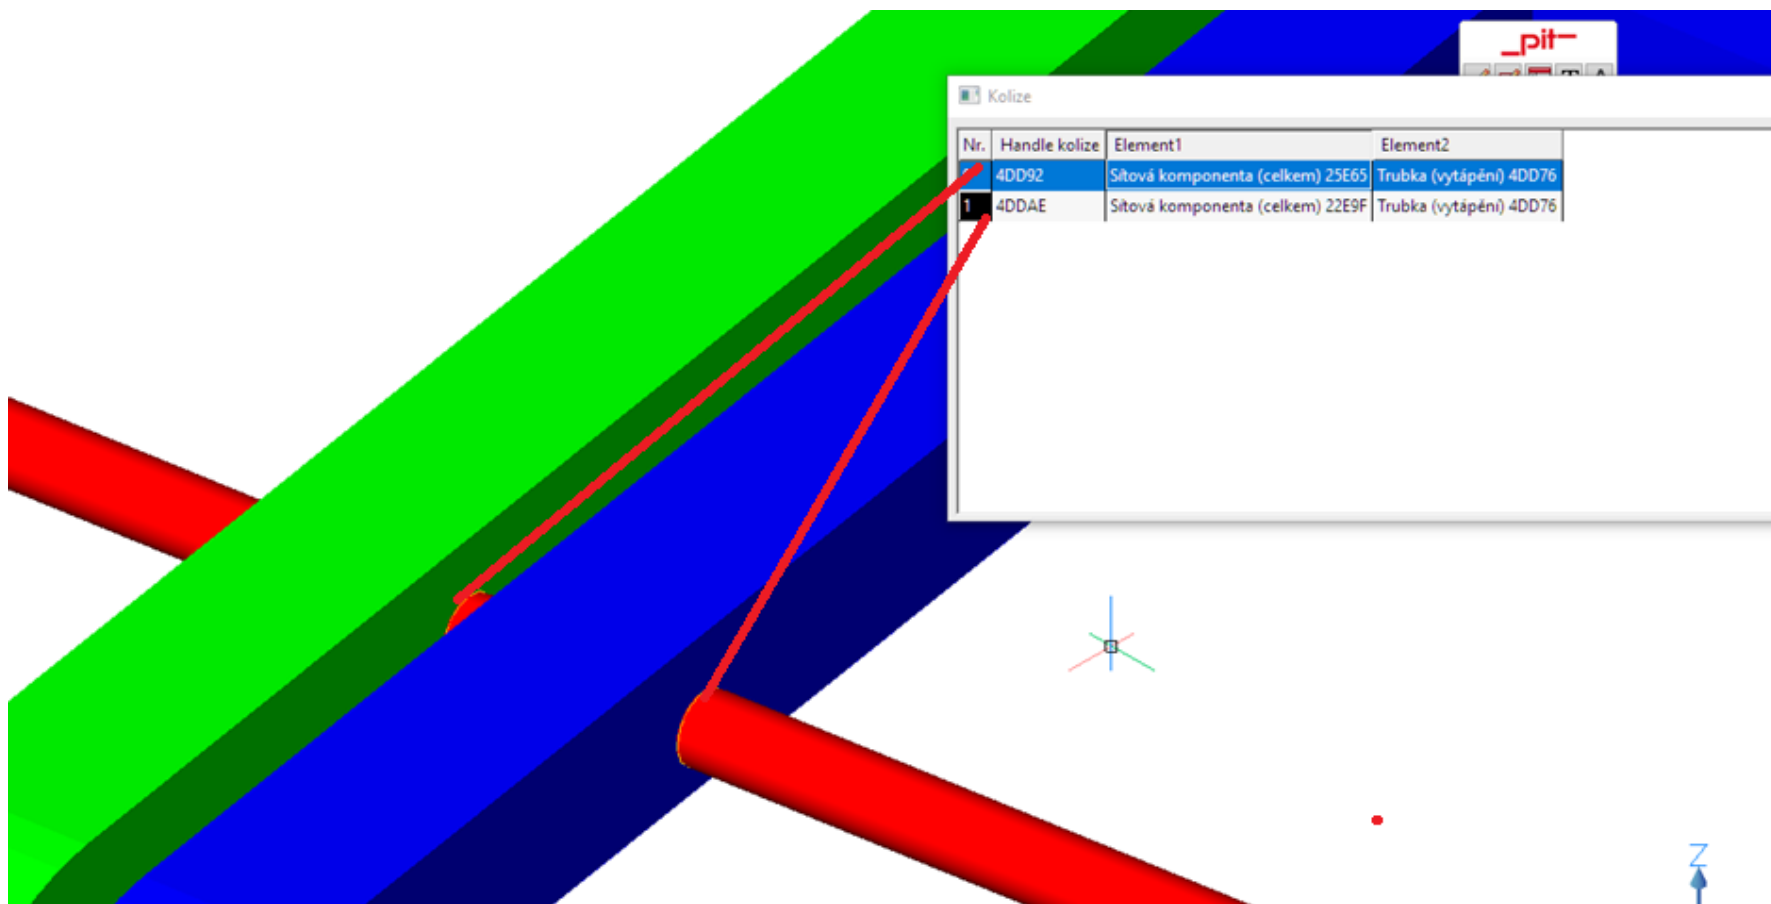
_pit_

Kolize

| Nr. | Handle kolize | Element1 | Element2 |
|---|---|---|---|
| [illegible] | 4DD92 | Síťová komponenta (celkem) 25E65 | Trubka (vytápění) 4DD76 |
| 1 | 4DDAE | Síťová komponenta (celkem) 22E9F | Trubka (vytápění) 4DD76 |

Z